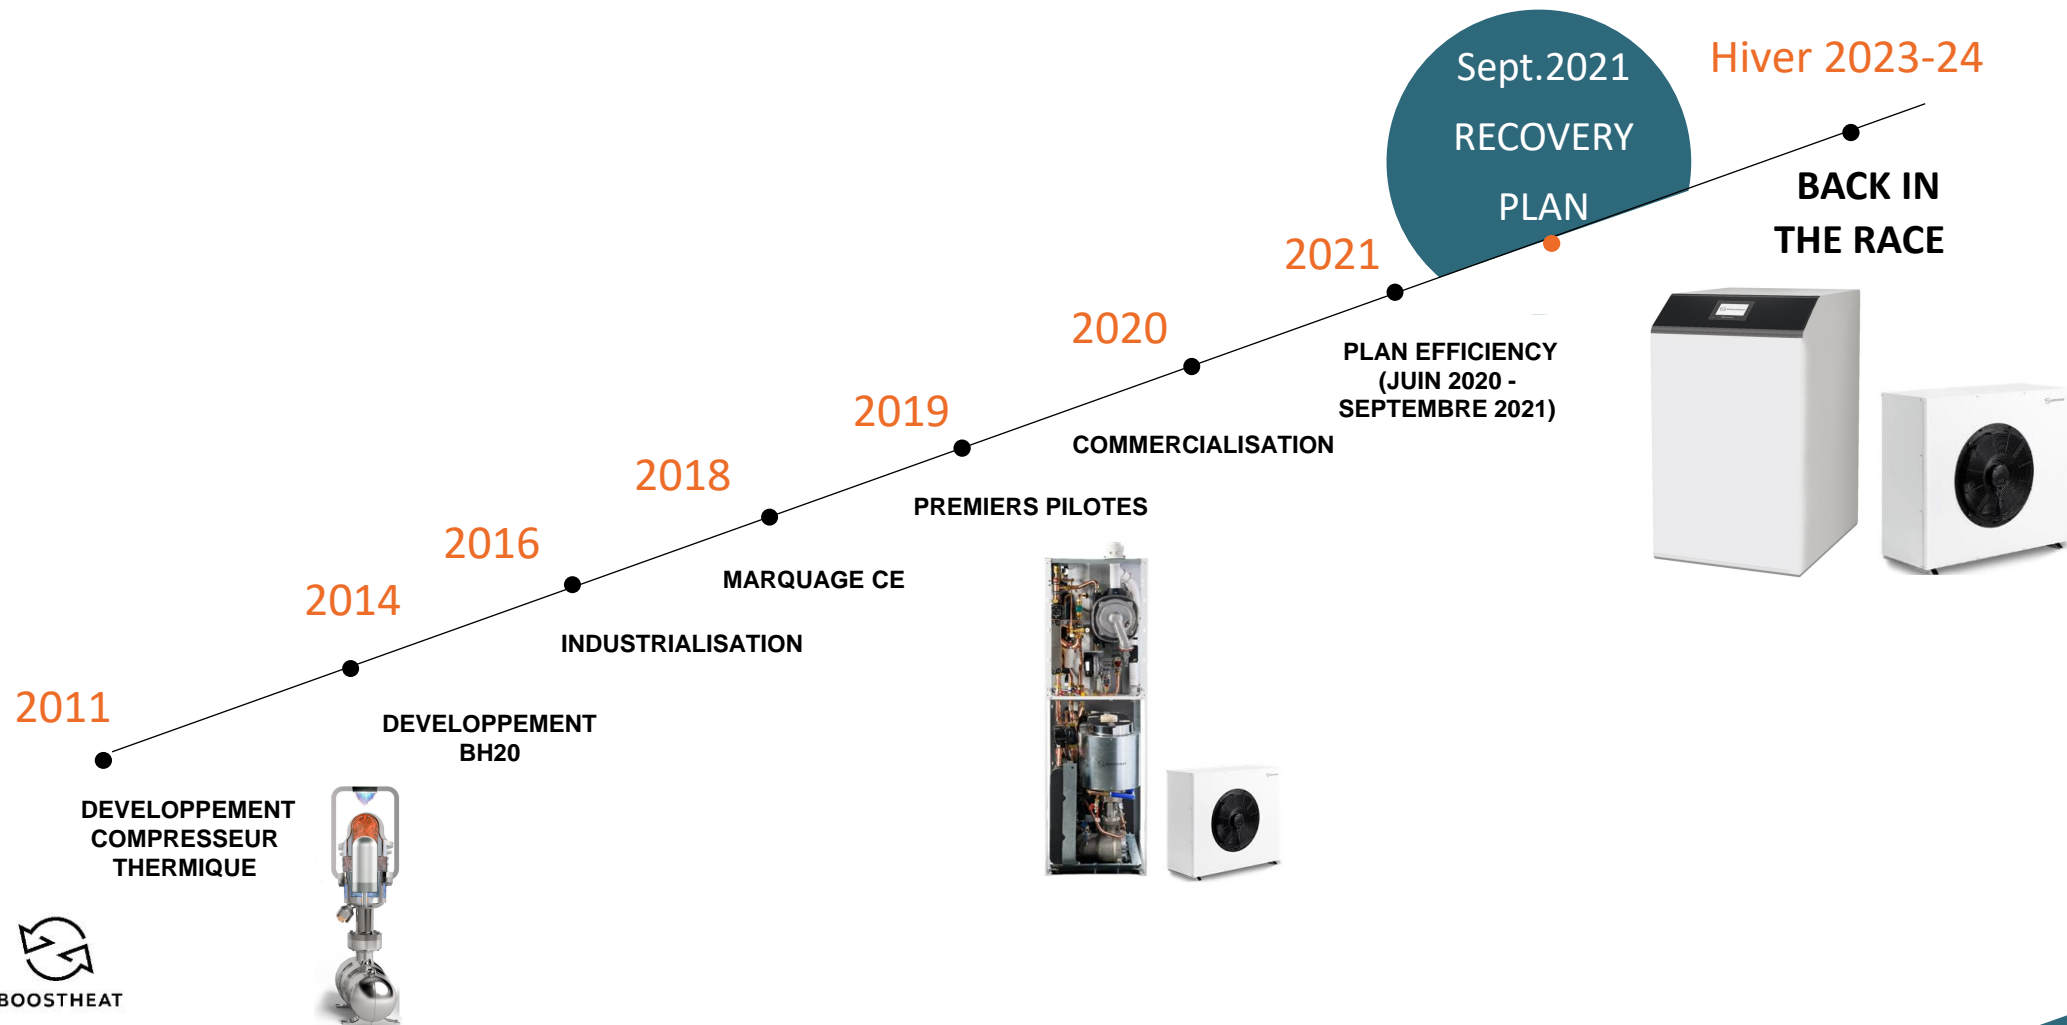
Sept.2021
RECOVERY
PLAN

Hiver 2023-24

BACK IN THE RACE

2021

PLAN EFFICIENCY (JUIN 2020 - SEPTEMBRE 2021)

2020

COMMERCIALISATION

2019

PREMIERS PILOTES

2018

MARQUAGE CE

2016

INDUSTRIALISATION

2014

DEVELOPPEMENT BH20

2011

DEVELOPPEMENT COMPRESSEUR THERMIQUE

BOOSTHEAT